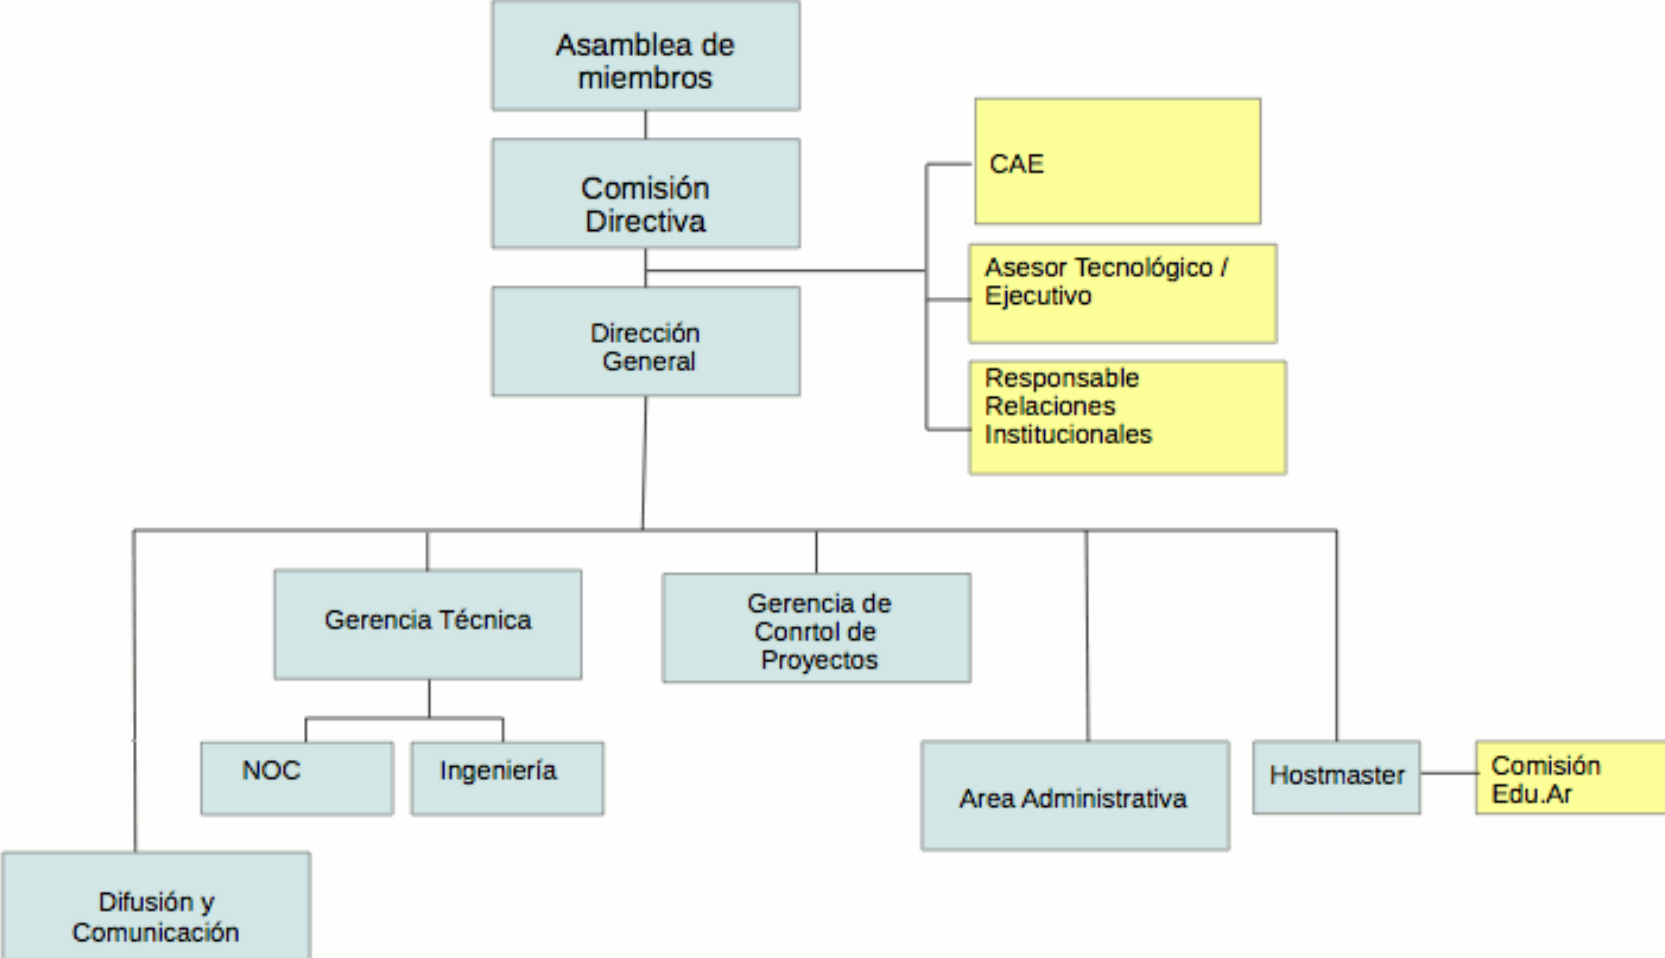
Asamblea de miembros

Comisión Directiva

CAE

Asesor Tecnológico / Ejecutivo

Responsable Relaciones Institucionales

Dirección General

Gerencia Técnica

Gerencia de Conrtol de Proyectos

NOC

Ingeniería

Area Administrativa

Hostmaster

Comisión Edu.Ar

Difusión y Comunicación